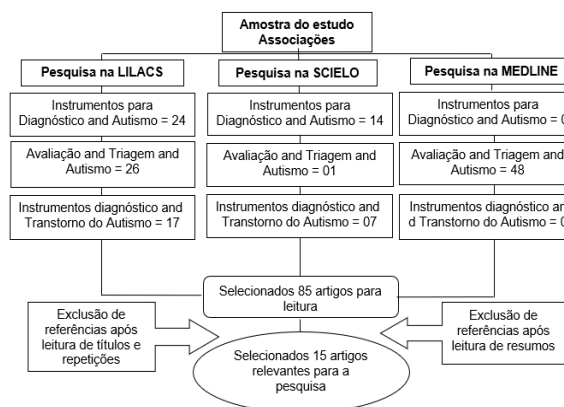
Amostra do estudo
Associações

Pesquisa na LILACS

Pesquisa na SCIELO

Pesquisa na MEDLINE

Instrumentos para Diagnóstico and Autismo = 24

Instrumentos para Diagnóstico and Autismo = 14

Instrumentos para Diagnóstico and Autismo = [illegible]

Avaliação and Triagem and Autismo = 26

Avaliação and Triagem and Autismo = 01

Avaliação and Triagem and Autismo = 48

Instrumentos diagnóstico and Transtorno do Autismo = 17

Instrumentos diagnóstico and Transtorno do Autismo = 07

Instrumentos diagnóstico an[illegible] d Transtorno do Autismo = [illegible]

Selecionados 85 artigos para leitura

Exclusão de referências após leitura de títulos e repetições

Exclusão de referências após leitura de resumos

Selecionados 15 artigos relevantes para a pesquisa